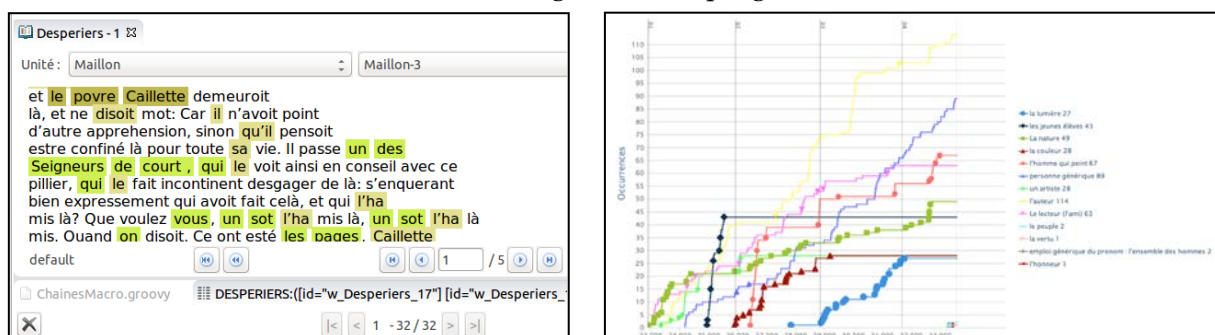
Desperiers - 1

Unité : Maillon | Maillon-3

et le povre Caillette demeuroit là, et ne disoit mot: Car il n'avoit point d'autre apprehension, sinon qu'il pensoit estre confiné là pour toute sa vie. Il passe un des Seigneurs de court , qui le voit ainsi en conseil avec ce pillier, qui le fait incontinent desgager de là: s'enquerant bien expressement qui avoit fait celà, et qui l'ha mis là? Que voulez vous, un sot l'ha mis là, un sot l'ha là mis. Quand on disoit, Ce ont esté les pages, Caillette

default

1 / 5

ChainesMacro.groovy | DESPERIERS:([id="w_Desperiers_17"] [id="w_Desperiers_

1 - 32 / 32

Occurences

110
105
100
95
90
85
80
75
70
65
60
55
50
45
40
35
30
25
20
15
10
5
0

la lumière 27
les jeunes élèves 43
la nature 49
la couleur 28
l'homme qui peint 67
personne générique 89
un artiste 28
l'auteur 114
Le lecteur (l'ami) 63
le peuple 2
la vertu 1
emploi générique du pronom : l'ensemble des hommes 2
l'honneur 1